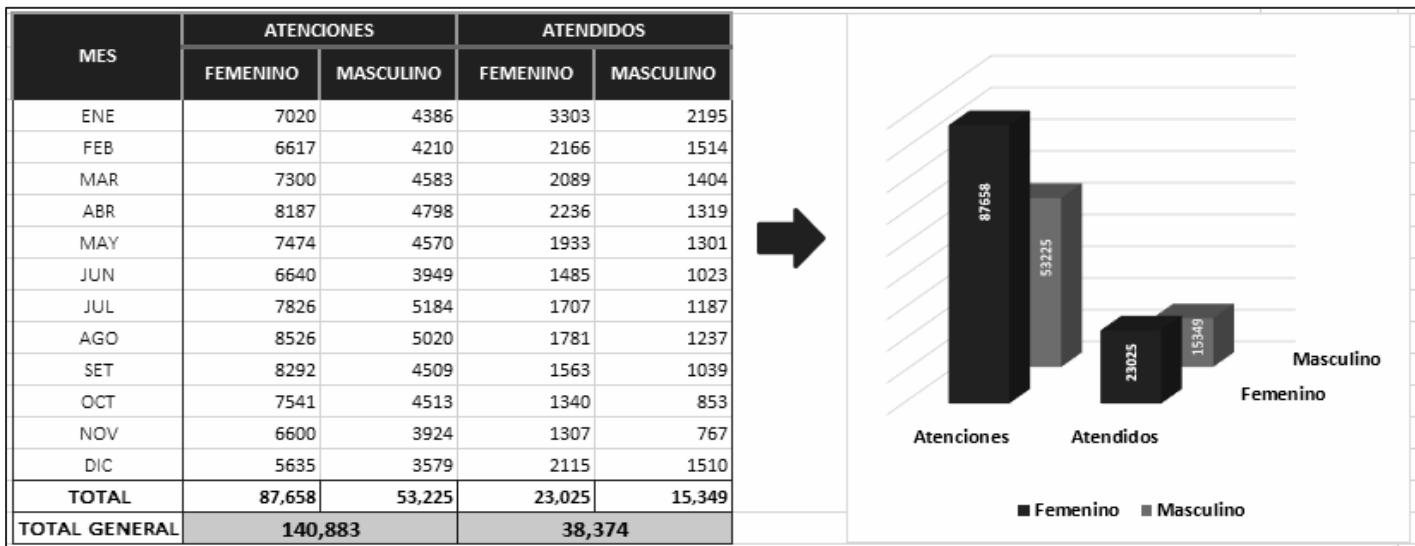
| MES | ATENCIONES FEMENINO | ATENCIONES MASCULINO | ATENDIDOS FEMENINO | ATENDIDOS MASCULINO |
|---|---|---|---|---|
| ENE | 7020 | 4386 | 3303 | 2195 |
| FEB | 6617 | 4210 | 2166 | 1514 |
| MAR | 7300 | 4583 | 2089 | 1404 |
| ABR | 8187 | 4798 | 2236 | 1319 |
| MAY | 7474 | 4570 | 1933 | 1301 |
| JUN | 6640 | 3949 | 1485 | 1023 |
| JUL | 7826 | 5184 | 1707 | 1187 |
| AGO | 8526 | 5020 | 1781 | 1237 |
| SET | 8292 | 4509 | 1563 | 1039 |
| OCT | 7541 | 4513 | 1340 | 853 |
| NOV | 6600 | 3924 | 1307 | 767 |
| DIC | 5635 | 3579 | 2115 | 1510 |
| TOTAL | 87,658 | 53,225 | 23,025 | 15,349 |
| TOTAL GENERAL | 140,883 | | 38,374 | |

87658
53225
23025
15349
Masculino
Femenino
Atenciones
Atendidos
■ Femenino ■ Masculino